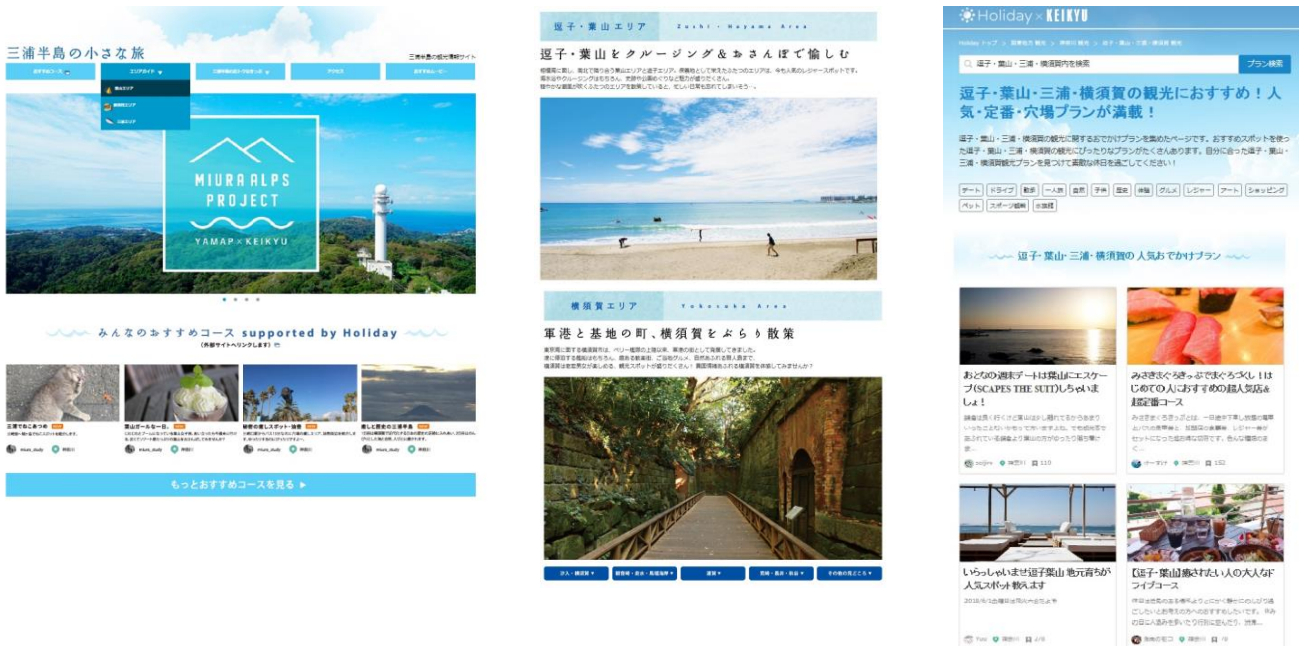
三浦半島の小さな旅

三浦半島の観光情報サイト

おすすめコース　エリアガイド　三浦半島のおいしいもの　アクセス　おすすめムービー

MIURA ALPS PROJECT

YAMAP × KEIKYU

みんなのおすすめコース supported by Holiday

(外部サイトへリンクします)

もっとおすすめコースを見る ▶

逗子・葉山エリア　Zushi・Hayama Area

逗子・葉山をクルージング＆おさんぽで愉しむ

横須賀エリア　Yokosuka Area

軍港と基地の町、横須賀をぶらり散策

Holiday × KEIKYU

逗子・葉山・三浦・横須賀内を検索

プラン検索

逗子・葉山・三浦・横須賀の観光におすすめ！人気・定番・穴場プランが満載！

逗子・葉山・三浦・横須賀の観光に関するおでかけプランを集めたページです。おすすめスポットを使った逗子・葉山・三浦・横須賀の観光にぴったりなプランがたくさんあります。自分に合った逗子・葉山・三浦・横須賀観光プランを見つけて素敵な休日を過ごしてください！

デート　ドライブ　散歩　一人旅　自然　子供　歴史　体験　グルメ　レジャー　アート　ショッピング　ペット　スポーツ観戦　ホテル

逗子・葉山・三浦・横須賀の人気おでかけプラン

おとなの週末デートは葉山にエスケープ(SCAPES THE SUIT)しちゃいましょ！

みさきまぐろきっぷでまぐろづくし！はじめての人におすすめの超人気店＆超定番コース

いらっしゃいませ逗子葉山 地元育ちが人気スポット教えます

【逗子・葉山】癒されたい人の大人なドライブコース